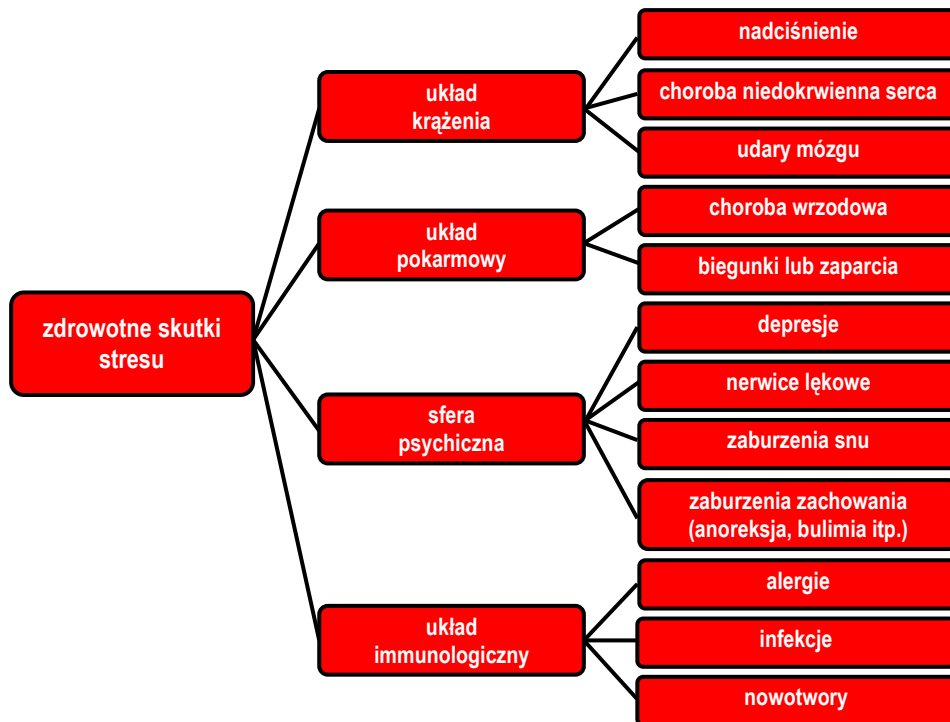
zdrowotne skutki stresu

układ krążenia

nadciśnienie

choroba niedokrwienna serca

udary mózgu

układ pokarmowy

choroba wrzodowa

biegunki lub zaparcia

sfera psychiczna

depresje

nerwice lękowe

zaburzenia snu

zaburzenia zachowania (anoreksja, bulimia itp.)

układ immunologiczny

alergie

infekcje

nowotwory